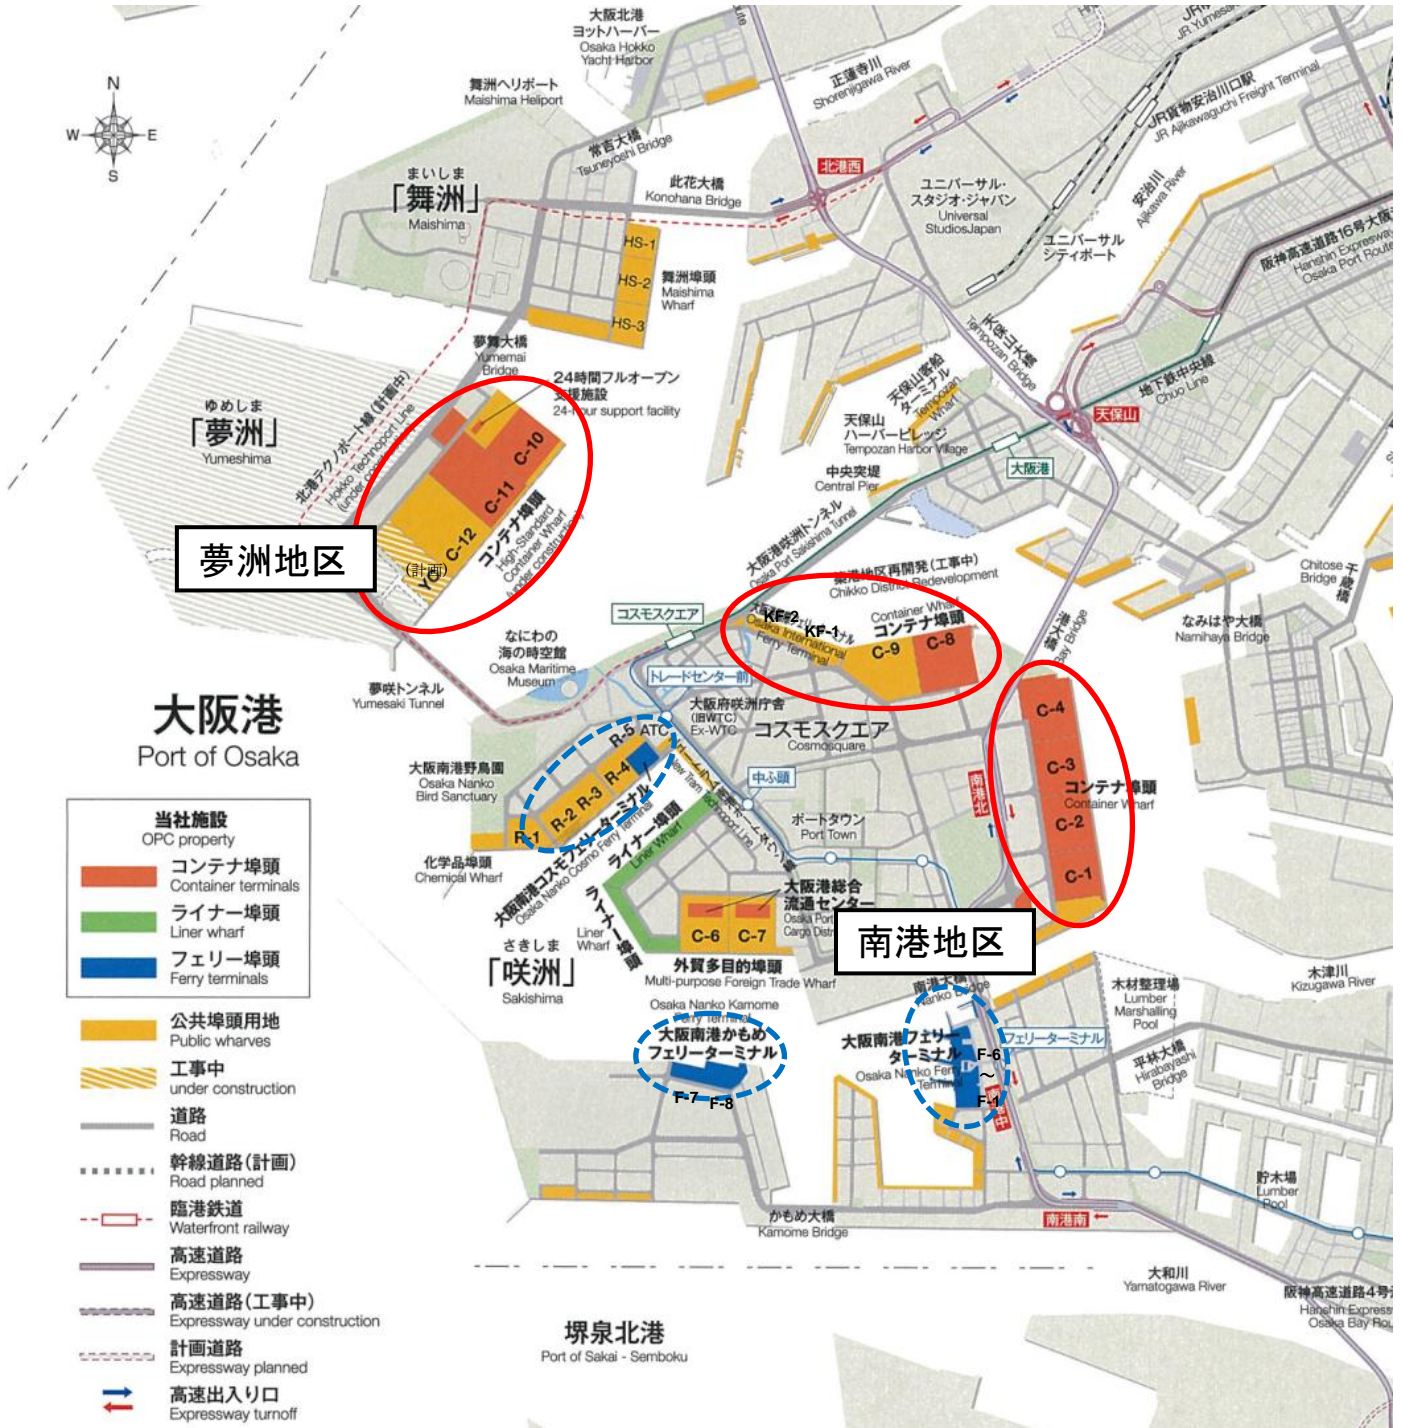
大阪港
Port of Osaka

当社施設
OPC property
コンテナ埠頭
Container terminals
ライナー埠頭
Liner wharf
フェリー埠頭
Ferry terminals
公共埠頭用地
Public wharves
工事中
under construction
道路
Road
幹線道路(計画)
Road planned
臨港鉄道
Waterfront railway
高速道路
Expressway
高速道路(工事中)
Expressway under construction
計画道路
Expressway planned
高速出入口
Expressway turnoff

大阪北港ヨットハーバー
Osaka Hokko Yacht Harbor
舞洲ヘリポート
Maishima Heliport
常吉大橋
Tsuneyoshi Bridge
正蓮寺川
Shorenjigawa River
JR ゆめ咲線
JR Yumesaki
JR貨物安治川口駅
JR Ajikawaguchi Freight Terminal
まいしま
「舞洲」
Maishima
此花大橋
Konohana Bridge
北港西
ユニバーサル・スタジオ・ジャパン
Universal StudiosJapan
安治川
Ajikawa River
ユニバーサルシティポート
阪神高速道路16号大阪港線
Hanshin Expressway Osaka Port Route
HS-1
HS-2
HS-3
舞洲埠頭
Maishima Wharf
夢舞大橋
Yumemai Bridge
24時間フルオープン支援施設
24-hour support facility
天保山大橋
Tempozan Bridge
天保山客船ターミナル
Tempozan Wharf
地下鉄中央線
Chuo Line
ゆめしま
「夢洲」
Yumeshima
北港テクノポート線(計画中)
Hokko Technoport Line (under construction)
C-10
C-11
C-12
コンテナ埠頭
High Standard Container Wharf (under construction)
(計画)
夢洲地区
天保山ハーバービレッジ
Tempozan Harbor Village
天保山
大阪港
中央突堤
Central Pier
大阪港咲洲トンネル
Osaka Port Sakishima Tunnel
築港地区再開発(工事中)
Chikko District Redevelopment
Chitose Bridge
千歳橋
なみはや大橋
Namihaya Bridge
港大橋
Minato Bay Bridge
コスモスクエア
KF-2
KF-1
Osaka International Ferry Terminal
Container Wharf
コンテナ埠頭
C-9
C-8
なにわの海の時空館
Osaka Maritime Museum
夢咲トンネル
Yumesaki Tunnel
トレードセンター前
大阪府咲洲庁舎
(旧WTC)
Ex-WTC
コスモスクエア
Cosmosquare
C-4
C-3
コンテナ埠頭
Container Wharf
C-2
C-1
南港北
大阪南港野鳥園
Osaka Nanko Bird Sanctuary
R-5
ATC
R-4
R-3
R-2
R-1
中ふ頭
ニュートラム
New Tram
ポートタウン
Port Town
化学品埠頭
Chemical Wharf
大阪南港コスモフェリーターミナル
Osaka Nanko Cosmo Ferry Terminal
ライナー埠頭
Liner Wharf
大阪港総合流通センター
Osaka Port Cargo Distribution Center
南港地区
さきしま
「咲洲」
Sakishima
Liner Wharf
ライナー埠頭
C-6
C-7
外貿多目的埠頭
Multi-purpose Foreign Trade Wharf
Osaka Nanko Kamome Ferry Terminal
大阪南港かもめフェリーターミナル
F-7
F-8
南港大橋
Nanko Bridge
大阪南港フェリーターミナル
Osaka Nanko Ferry Terminal
F-6
〜
F-1
フェリーターミナル
南港中
木材整理場
Lumber Marshalling Pool
平林大橋
Hirabayashi Bridge
木津川
Kizugawa River
貯木場
Lumber Pool
かもめ大橋
Kamome Bridge
南港南
大和川
Yamatogawa River
阪神高速道路4号湾岸線
Hanshin Expressway Osaka Bay Route
堺泉北港
Port of Sakai - Semboku